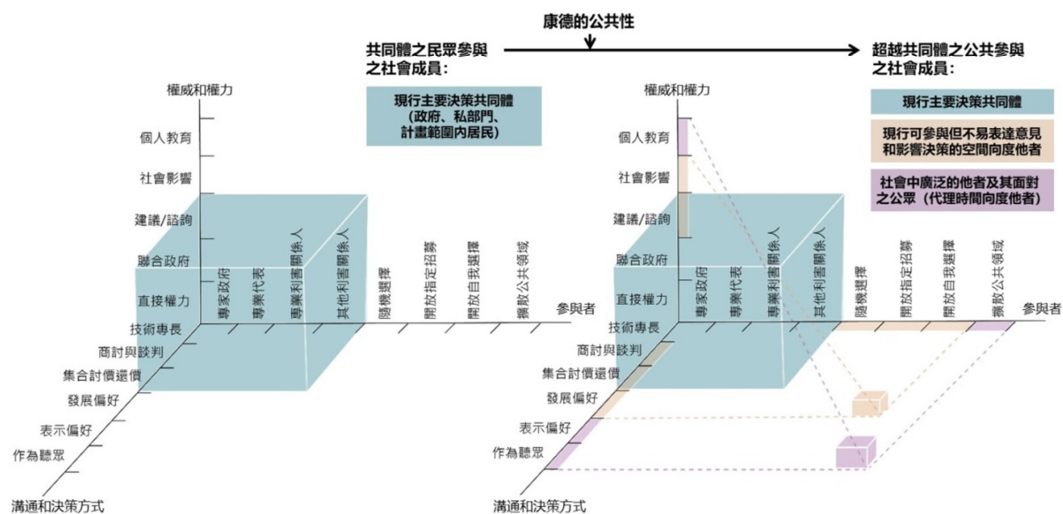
康德的公共性

共同體之民眾參與之社會成員：

超越共同體之公共參與之社會成員：

權威和權力

現行主要決策共同體（政府、私部門、計畫範圍內居民）

個人教育

社會影響

建議/諮詢

聯合政府

直接權力

專家政府

專業代表

專業利害關係人

其他利害關係人

隨機選擇

開放指定招募

開放自我選擇

擴散公共領域

參與者

技術專長

商討與談判

集合討價還價

發展偏好

表示偏好

作為聽眾

溝通和決策方式

權威和權力

現行主要決策共同體

現行可參與但不易表達意見和影響決策的空間向度他者

社會中廣泛的他者及其面對之公眾（代理時間向度他者）

個人教育

社會影響

建議/諮詢

聯合政府

直接權力

專家政府

專業代表

專業利害關係人

其他利害關係人

隨機選擇

開放指定招募

開放自我選擇

擴散公共領域

參與者

技術專長

商討與談判

集合討價還價

發展偏好

表示偏好

作為聽眾

溝通和決策方式